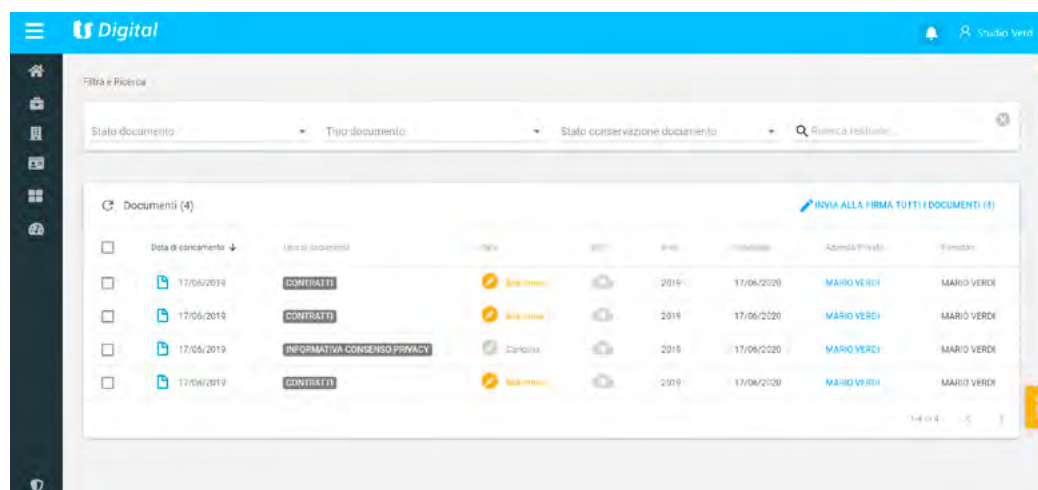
Digital

Studio Verdi

Filtra e Ricerca

Stato documento

Tipo documento

Stato conservazione documento

Ricerca testuale...

Documenti (4)

INVIA ALLA FIRMA TUTTI I DOCUMENTI (4)

| | Data di caricamento | Tipo di documento | Stato | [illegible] | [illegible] | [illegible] | Azienda/Privato | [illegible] |
|---|---|---|---|---|---|---|---|---|
| | 17/06/2019 | CONTRATTI | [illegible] | | 2019 | 17/06/2020 | MARIO VERDI | MARIO VERDI |
| | 17/06/2019 | CONTRATTI | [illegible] | | 2019 | 17/06/2020 | MARIO VERDI | MARIO VERDI |
| | 17/06/2019 | INFORMATIVA CONSENSO PRIVACY | Completo | | 2019 | 17/06/2020 | MARIO VERDI | MARIO VERDI |
| | 17/06/2019 | CONTRATTI | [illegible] | | 2019 | 17/06/2020 | MARIO VERDI | MARIO VERDI |

1-4 di 4